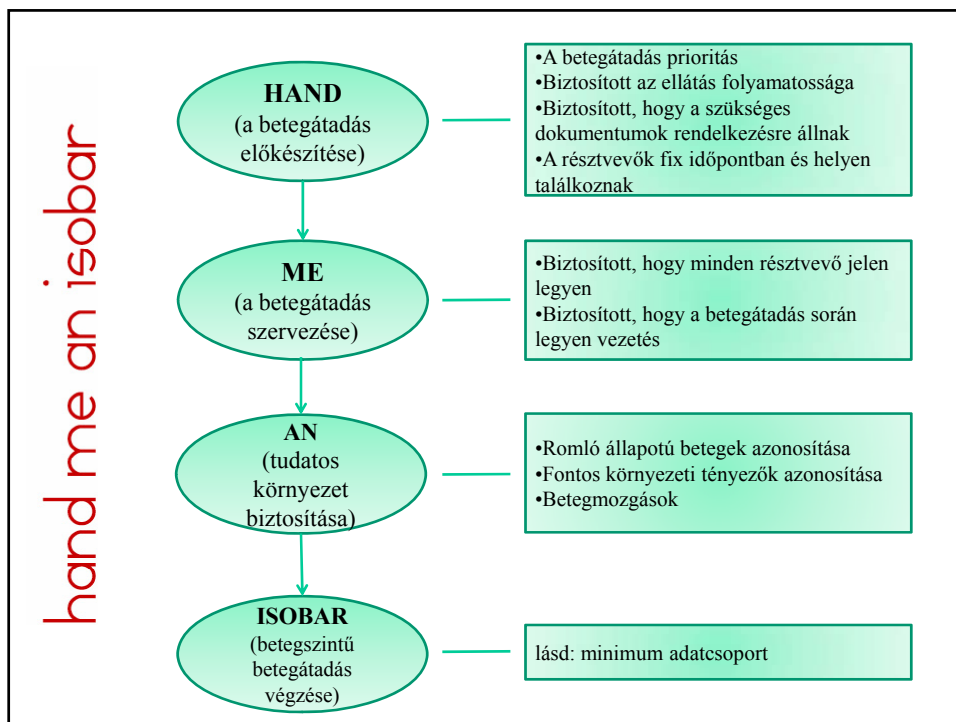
hand me an isobar

HAND
(a betegátadás előkészítése)

•A betegátadás prioritás
•Biztosított az ellátás folyamatossága
•Biztosított, hogy a szükséges dokumentumok rendelkezésre állnak
•A résztvevők fix időpontban és helyen találkoznak

ME
(a betegátadás szervezése)

•Biztosított, hogy minden résztvevő jelen legyen
•Biztosított, hogy a betegátadás során legyen vezetés

AN
(tudatos környezet biztosítása)

•Romló állapotú betegek azonosítása
•Fontos környezeti tényezők azonosítása
•Betegmozgások

ISOBAR
(betegszintű betegátadás végzése)

lásd: minimum adatcsoport